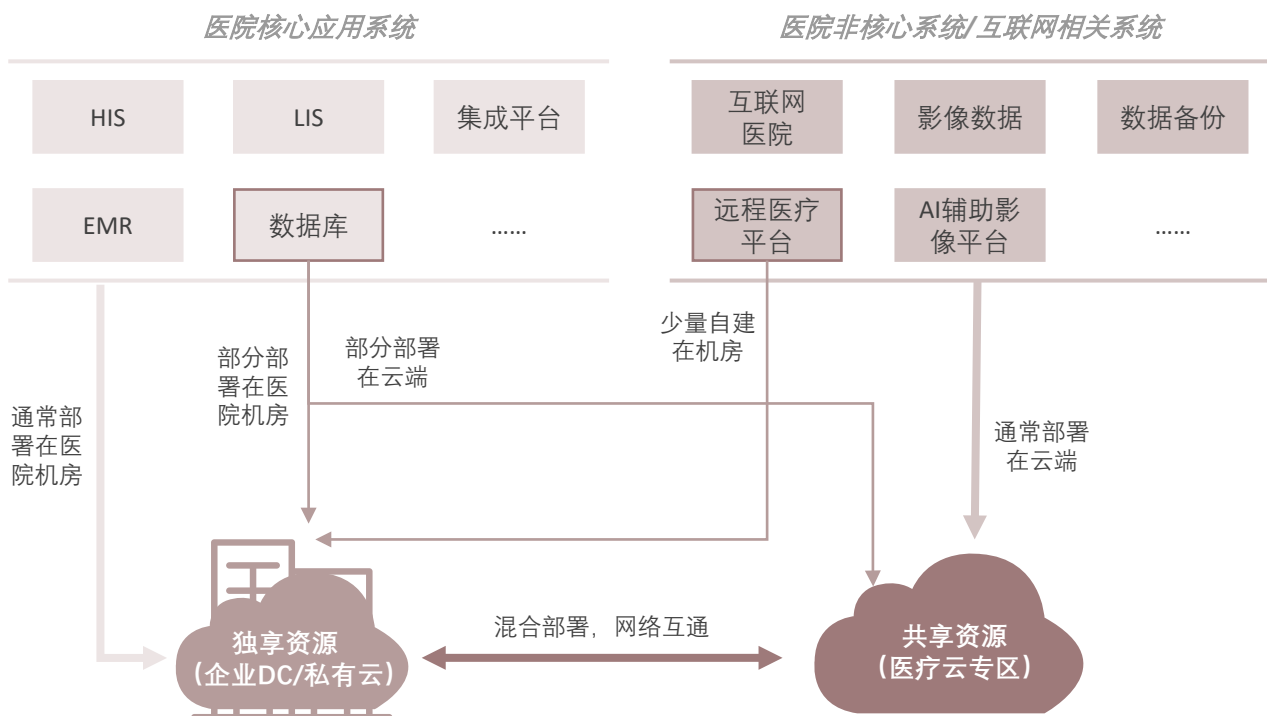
医院核心应用系统

医院非核心系统/互联网相关系统

HIS

LIS

集成平台

EMR

数据库

……

互联网医院

影像数据

数据备份

远程医疗平台

AI辅助影像平台

……

通常部署在医院机房

部分部署在医院机房

部分部署在云端

少量自建在机房

通常部署在云端

独享资源
（企业DC/私有云）

混合部署，网络互通

共享资源
（医疗云专区）